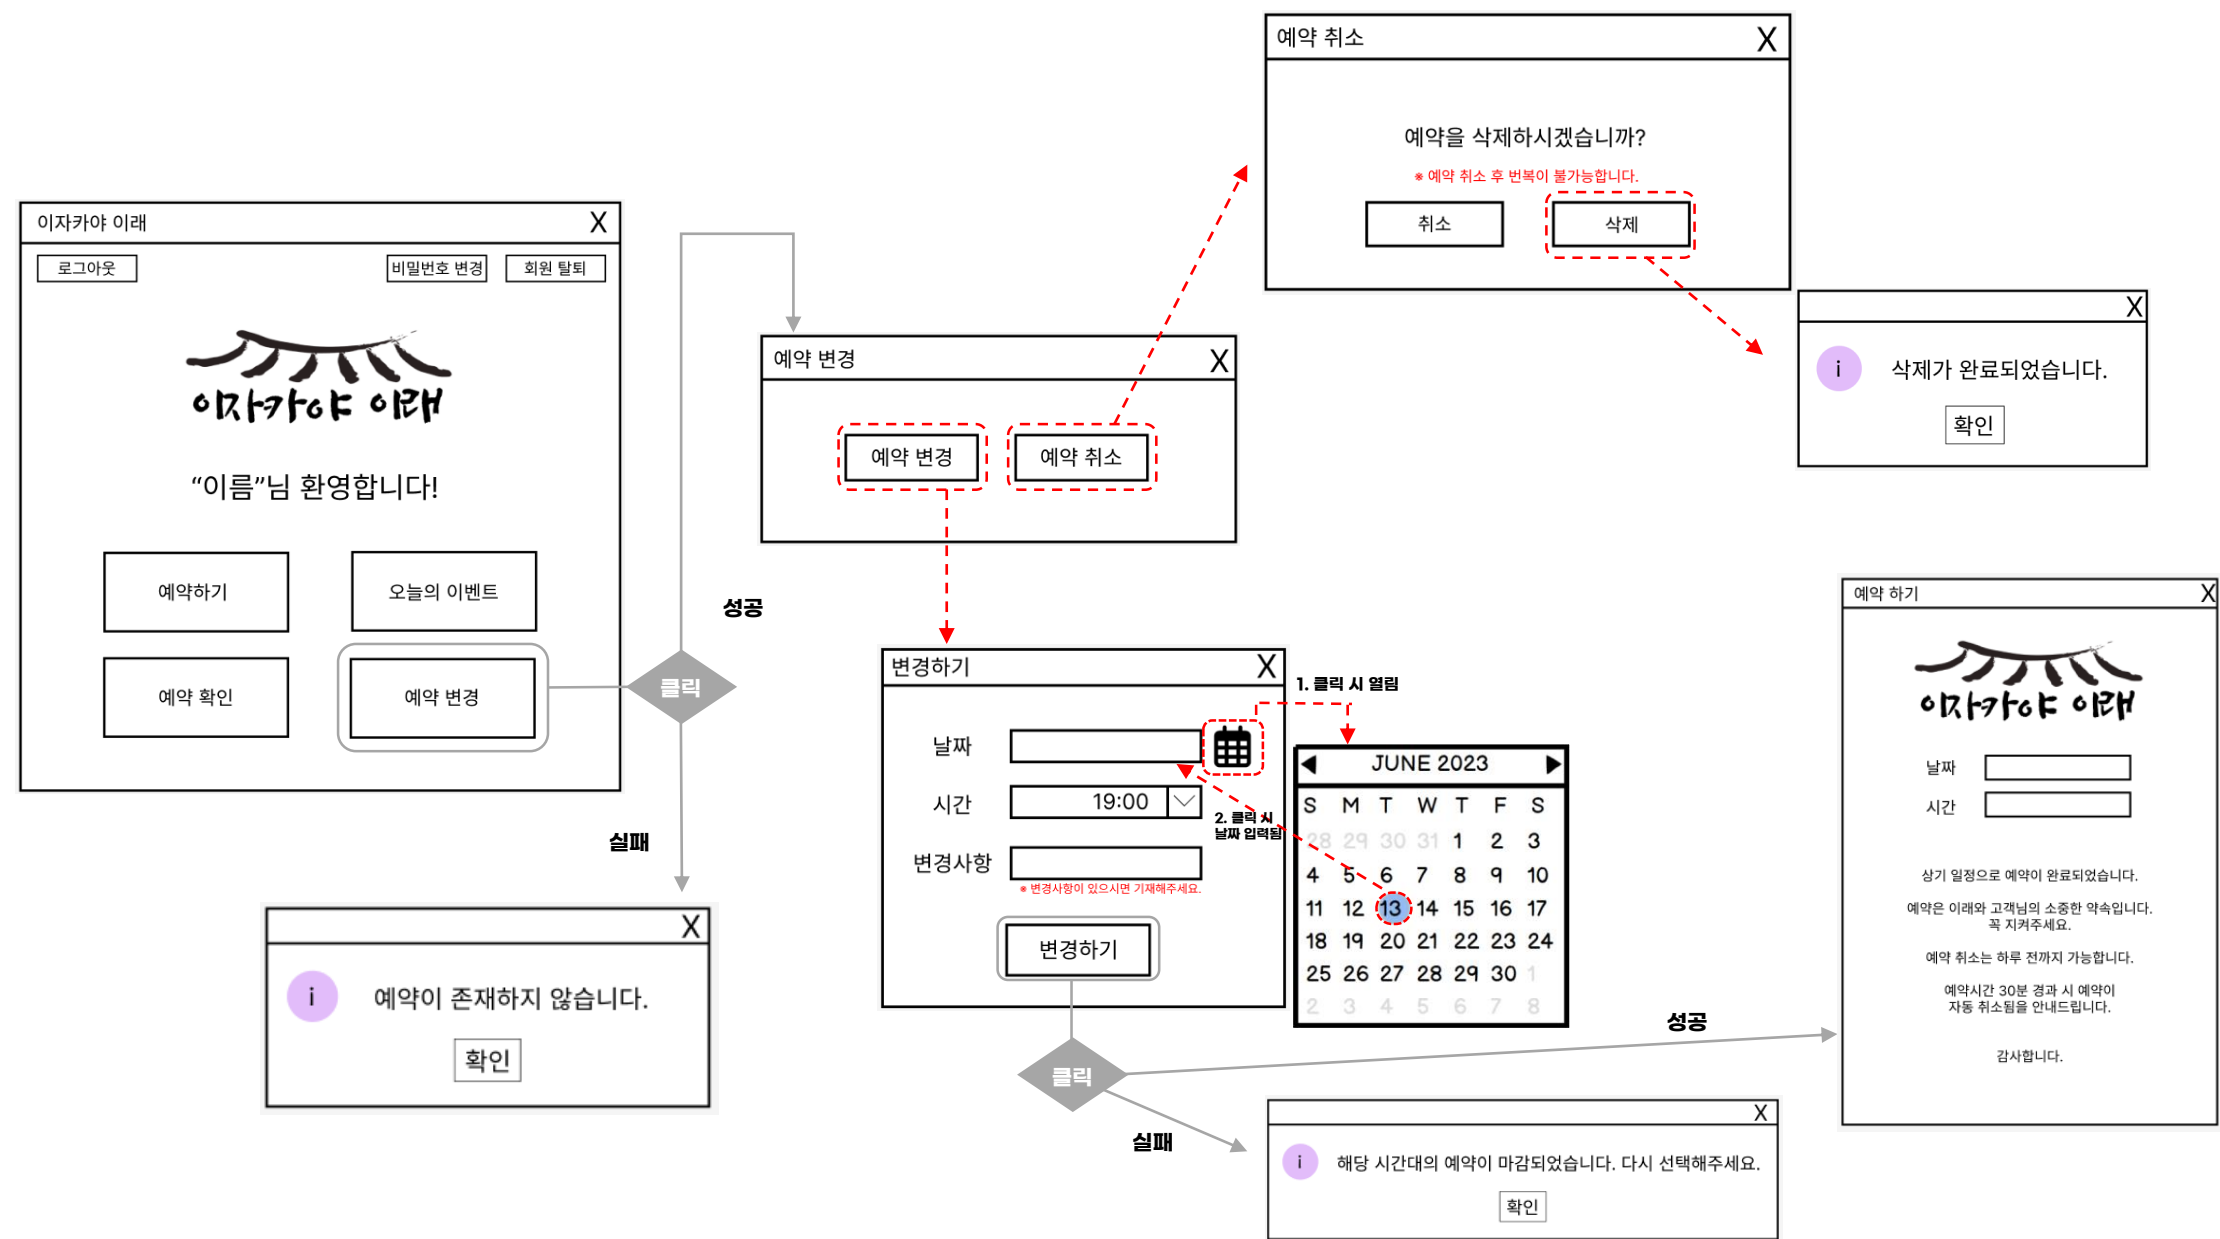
이자카야 이래 X

로그아웃 비밀번호 변경 회원 탈퇴

이자카야 이래

"이름"님 환영합니다!

예약하기 오늘의 이벤트

예약 확인 예약 변경

클릭

성공

실패

X

i 예약이 존재하지 않습니다.

확인

예약 변경 X

예약 변경 예약 취소

예약 취소 X

예약을 삭제하시겠습니까?

※ 예약 취소 후 번복이 불가능합니다.

취소 삭제

X

i 삭제가 완료되었습니다.

확인

변경하기 X

날짜

시간 19:00

변경사항

※ 변경사항이 있으시면 기재해주세요.

변경하기

1. 클릭 시 열림

2. 클릭 시 날짜 입력됨

| JUNE 2023 | | | | | | |
|---|---|---|---|---|---|---|
| S | M | T | W | T | F | S |
| 28 | 29 | 30 | 31 | 1 | 2 | 3 |
| 4 | 5 | 6 | 7 | 8 | 9 | 10 |
| 11 | 12 | 13 | 14 | 15 | 16 | 17 |
| 18 | 19 | 20 | 21 | 22 | 23 | 24 |
| 25 | 26 | 27 | 28 | 29 | 30 | 1 |
| 2 | 3 | 4 | 5 | 6 | 7 | 8 |

클릭

성공

실패

X

i 해당 시간대의 예약이 마감되었습니다. 다시 선택해주세요.

확인

예약 하기 X

이자카야 이래

날짜

시간

상기 일정으로 예약이 완료되었습니다.

예약은 이래와 고객님의 소중한 약속입니다. 꼭 지켜주세요.

예약 취소는 하루 전까지 가능합니다.

예약시간 30분 경과 시 예약이 자동 취소됨을 안내드립니다.

감사합니다.